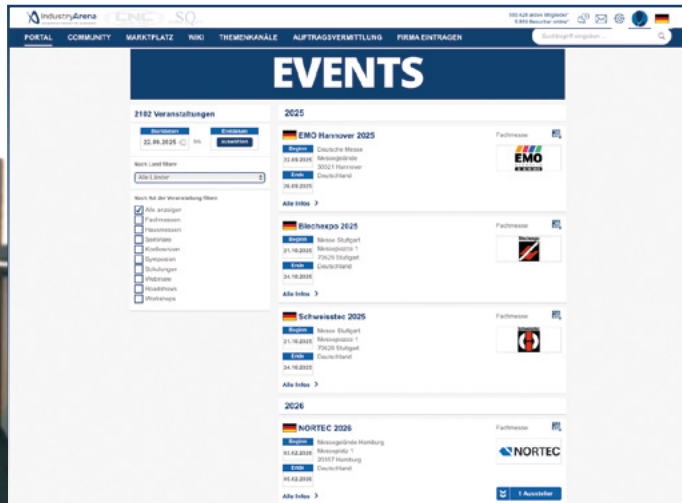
IndustryArena CNC SQ

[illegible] aktive Mitglieder
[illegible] Besucher online

PORTAL COMMUNITY MARKTPLATZ WIKI THEMENKANÄLE AUFTRAGSVERMITTLUNG FIRMA EINTRAGEN

Suchbegriff eingeben...

EVENTS

2182 Veranstaltungen

Startdatum
22.09.2025 bis
Enddatum
auswählen

Nach Land filtern
Alle Länder

Nach Art der Veranstaltung filtern
Alle anzeigen
Fachmessen
Hausmessen
Seminare
Konferenzen
Symposien
Schulungen
Webinare
Roadshows
Workshops

2025

EMO Hannover 2025
Fachmesse
Beginn
22.09.2025
Ende
26.09.2025
Deutsche Messe
Messegelände
30521 Hannover
Deutschland
EMO
Alle Infos >

Blechexpo 2025
Fachmesse
Beginn
21.10.2025
Ende
24.10.2025
Messe Stuttgart
Messepiazza 1
70629 Stuttgart
Deutschland
Alle Infos >

Schweisstec 2025
Fachmesse
Beginn
21.10.2025
Ende
24.10.2025
Messe Stuttgart
Messepiazza 1
70629 Stuttgart
Deutschland
Alle Infos >

2026

NORTEC 2026
Fachmesse
Beginn
03.02.2026
Ende
06.02.2026
Messegelände Hamburg
Messeplatz 1
20357 Hamburg
Deutschland
NORTEC
Alle Infos >
1 Aussteller